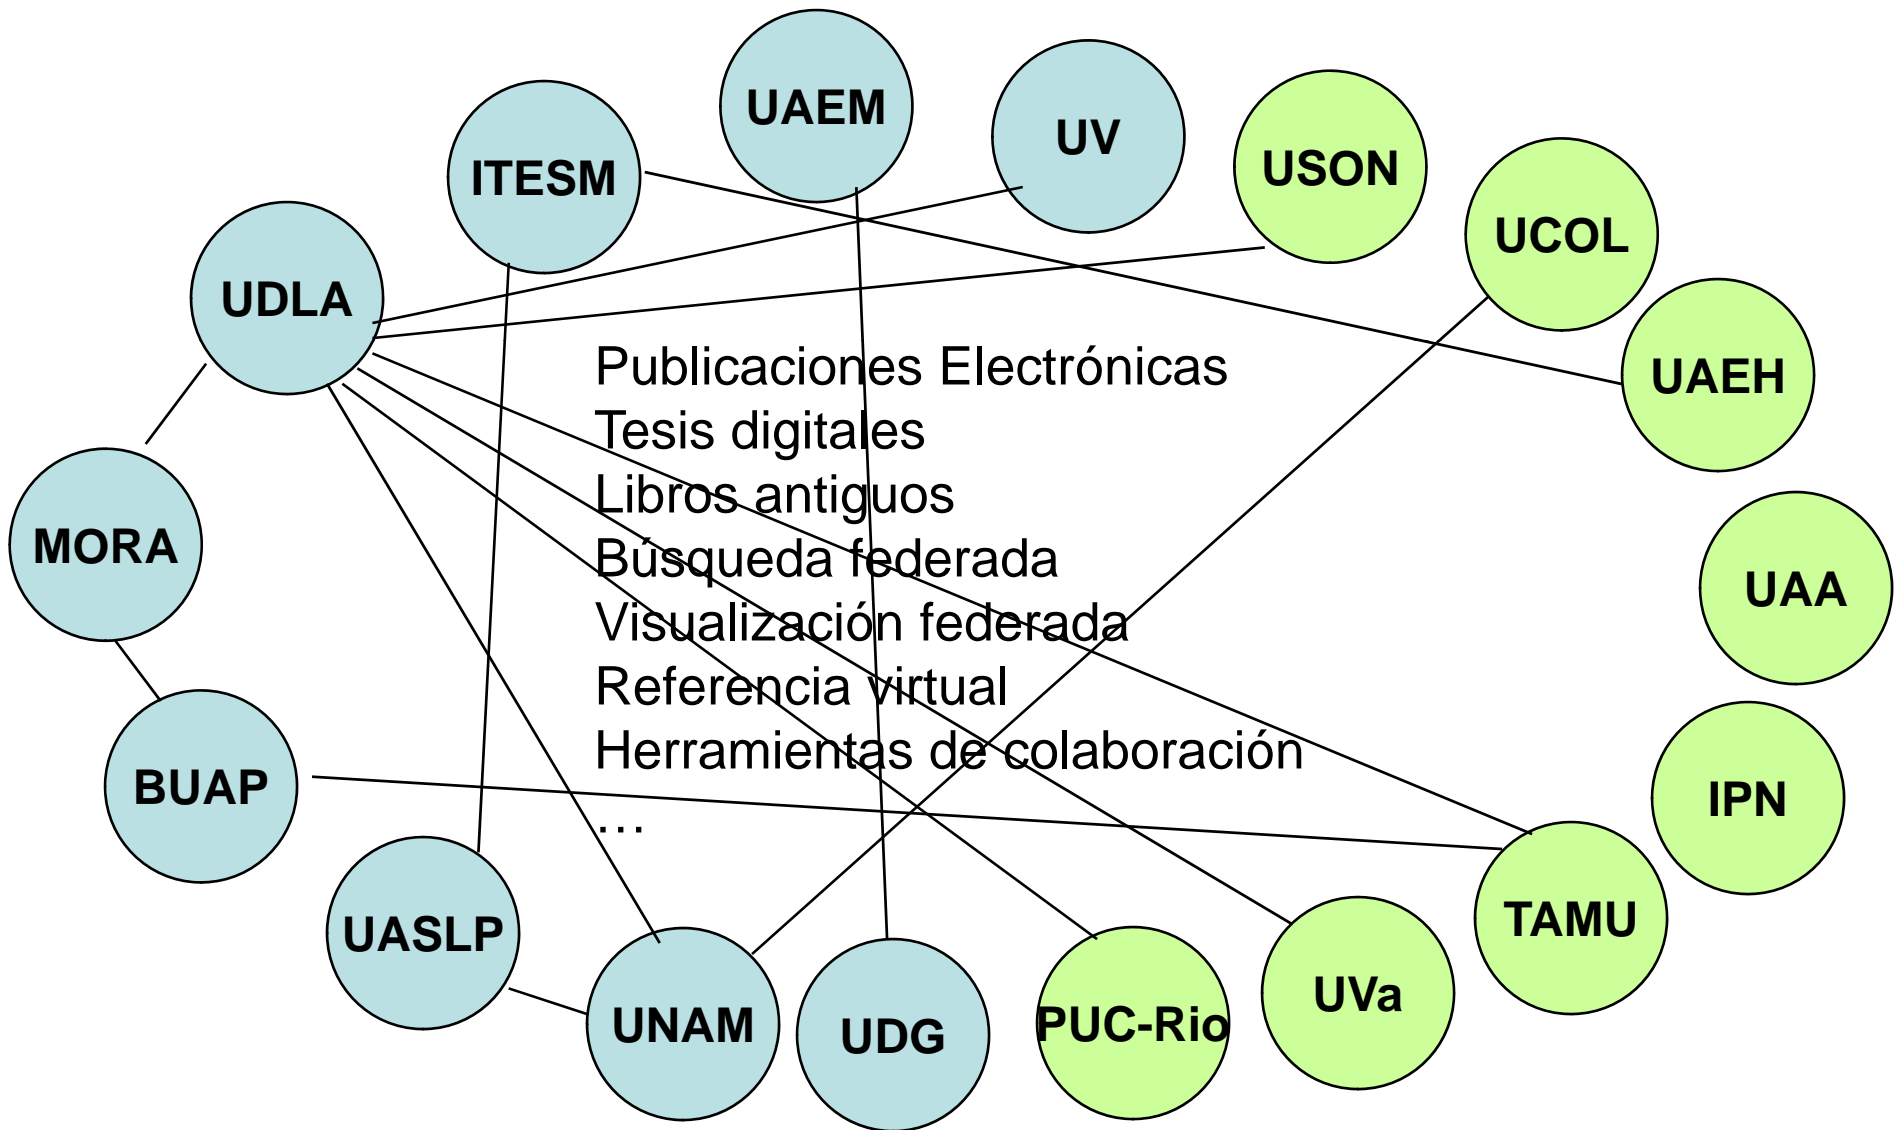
UAEM
UV
ITESM
USON
UCOL
UDLA
UAEH
MORA
UAA
IPN
BUAP
TAMU
UASLP
UNAM
UDG
PUC-Rio
UVa

Publicaciones Electrónicas
Tesis digitales
Libros antiguos
Búsqueda federada
Visualización federada
Referencia virtual
Herramientas de colaboración
…